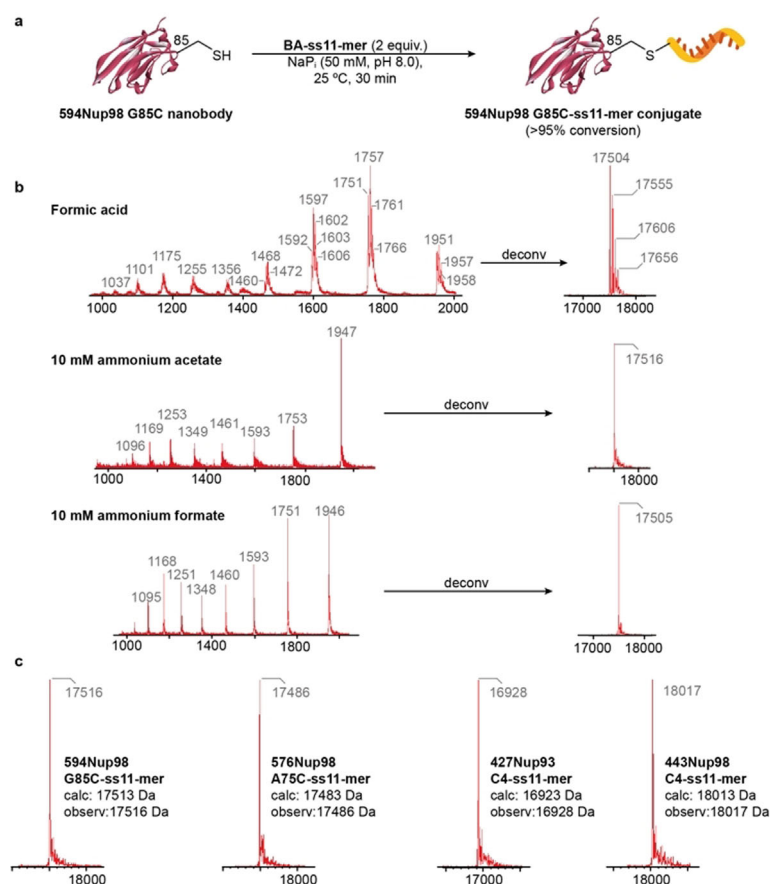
a

85 SH

BA-ss11-mer (2 equiv.)
NaP$_i$ (50 mM, pH 8.0),
25 ºC, 30 min

85 S

594Nup98 G85C nanobody

594Nup98 G85C-ss11-mer conjugate
(>95% conversion)

b

Formic acid

1757
1751
1761
1597
1602
1603
1592
1606
1766
1468
1472
1460
1356
1255
1175
1101
1037
1951
1957
1958

1000 1200 1400 1600 1800 2000

deconv

17504
17555
17606
17656

17000 18000

10 mM ammonium acetate

1947
1753
1593
1461
1349
1253
1169
1096

1000 1400 1800

deconv

17516

18000

10 mM ammonium formate

1751
1946
1593
1460
1348
1251
1168
1095

1000 1400 1800

deconv

17505

17000 18000

c

17516

594Nup98
G85C-ss11-mer
calc: 17513 Da
observ:17516 Da

18000

17486

576Nup98
A75C-ss11-mer
calc: 17483 Da
observ:17486 Da

18000

16928

427Nup93
C4-ss11-mer
calc: 16923 Da
observ:16928 Da

17000

18017

443Nup98
C4-ss11-mer
calc: 18013 Da
observ:18017 Da

18000